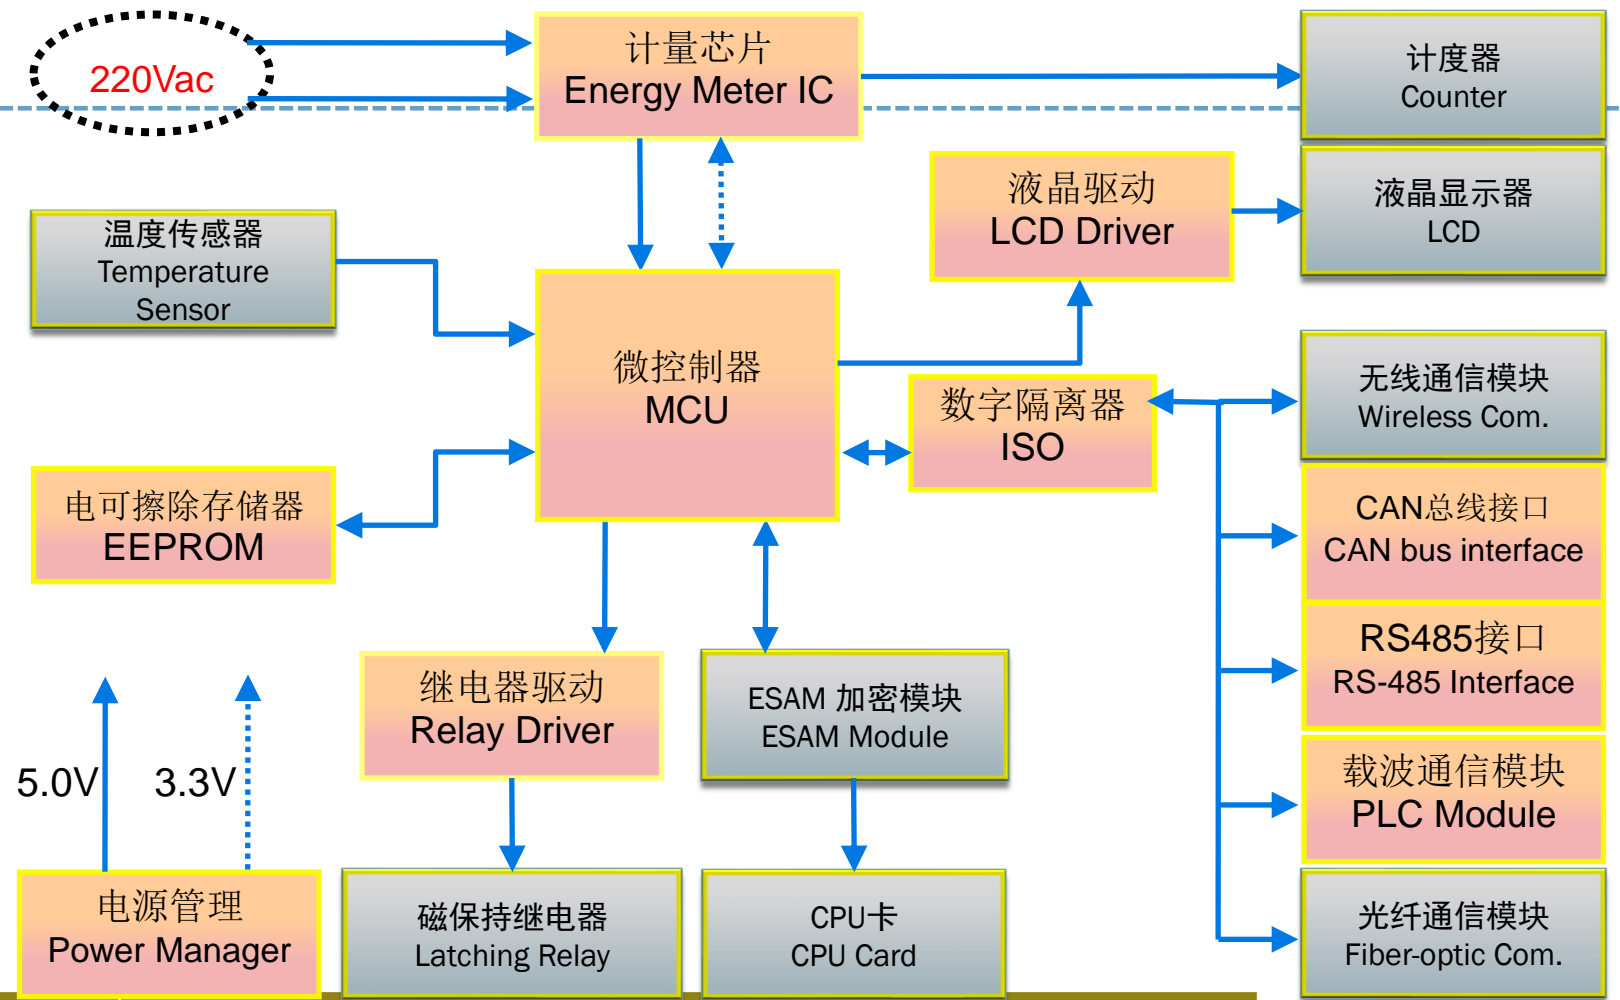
220Vac

计量芯片
Energy Meter IC

计度器
Counter

液晶驱动
LCD Driver

液晶显示器
LCD

温度传感器
Temperature Sensor

微控制器
MCU

数字隔离器
ISO

无线通信模块
Wireless Com.

电可擦除存储器
EEPROM

CAN总线接口
CAN bus interface

RS485接口
RS-485 Interface

继电器驱动
Relay Driver

ESAM 加密模块
ESAM Module

5.0V

3.3V

载波通信模块
PLC Module

电源管理
Power Manager

磁保持继电器
Latching Relay

CPU卡
CPU Card

光纤通信模块
Fiber-optic Com.